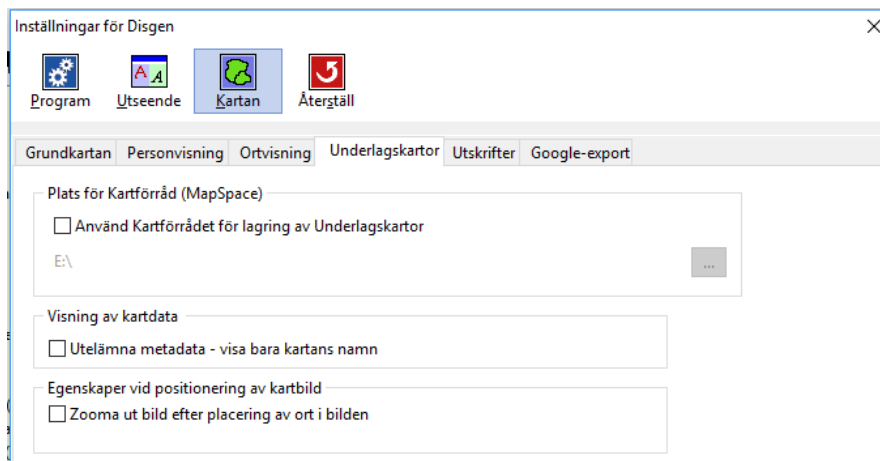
Inställningar för Disgen

Program
Utseende
Kartan
Återställ

Grundkartan
Personvisning
Ortvisning
Underlagskartor
Utskrifter
Google-export

Plats för Kartförråd (MapSpace)
Använd Kartförrådet för lagring av Underlagskartor
E:\
...

Visning av kartdata
Utelämna metadata - visa bara kartans namn

Egenskaper vid positionering av kartbild
Zooma ut bild efter placering av ort i bilden